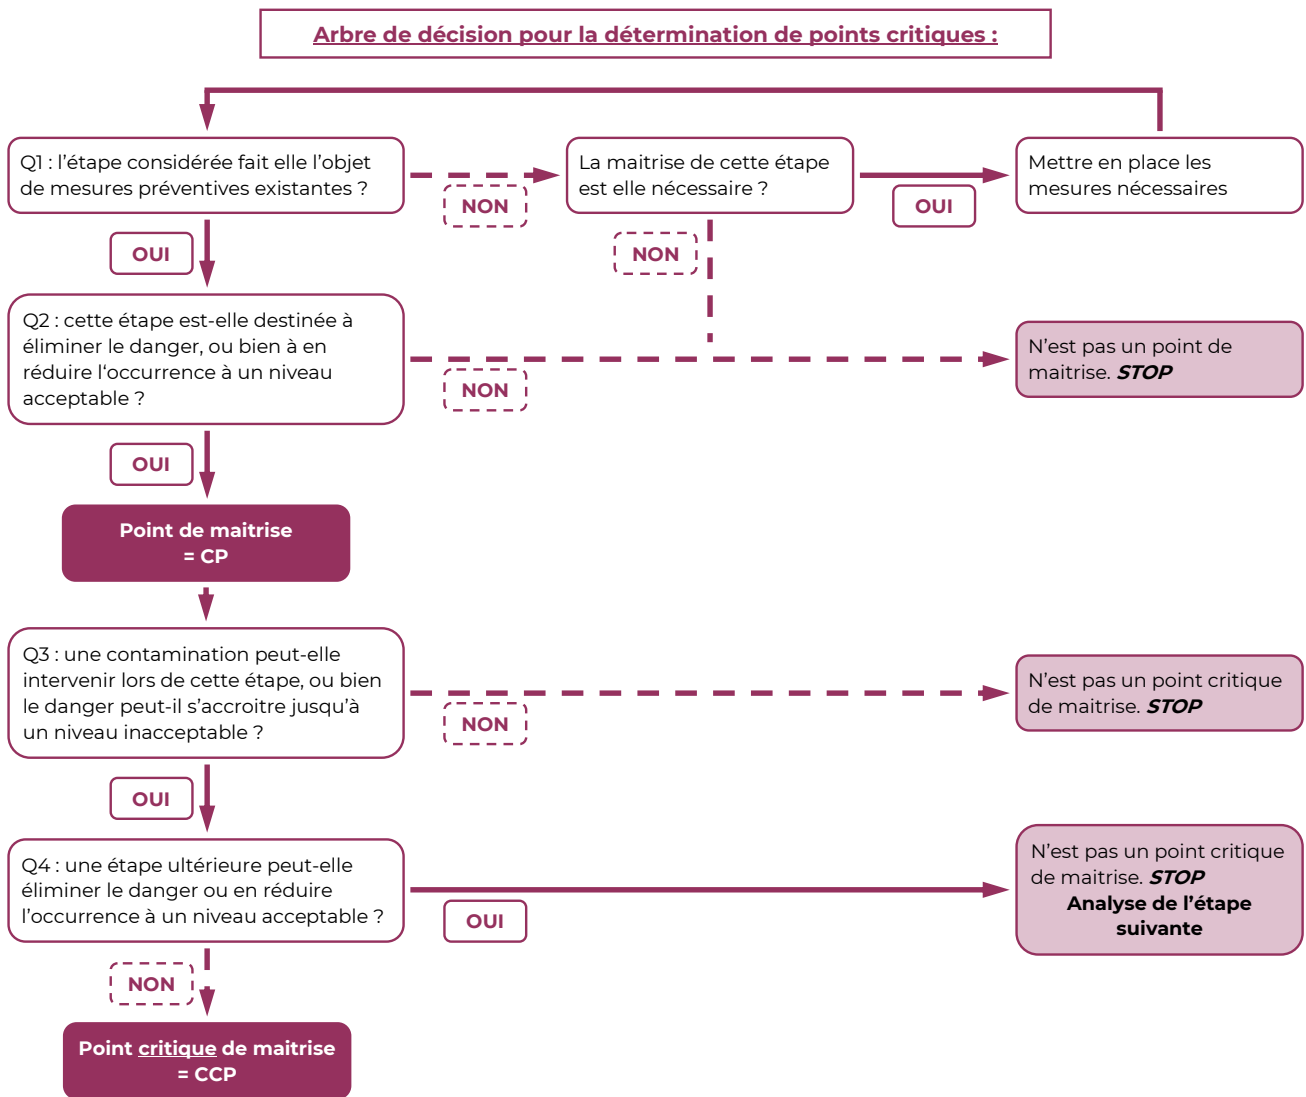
Arbre de décision pour la détermination de points critiques :

Q1 : l'étape considérée fait elle l'objet de mesures préventives existantes ?

NON

La maitrise de cette étape est elle nécessaire ?

OUI

Mettre en place les mesures nécessaires

OUI

NON

Q2 : cette étape est-elle destinée à éliminer le danger, ou bien à en réduire l'occurrence à un niveau acceptable ?

NON

N'est pas un point de maitrise. STOP

OUI

Point de maitrise = CP

Q3 : une contamination peut-elle intervenir lors de cette étape, ou bien le danger peut-il s'accroitre jusqu'à un niveau inacceptable ?

NON

N'est pas un point critique de maitrise. STOP

OUI

Q4 : une étape ultérieure peut-elle éliminer le danger ou en réduire l'occurrence à un niveau acceptable ?

OUI

N'est pas un point critique de maitrise. STOP Analyse de l'étape suivante

NON

Point critique de maitrise = CCP